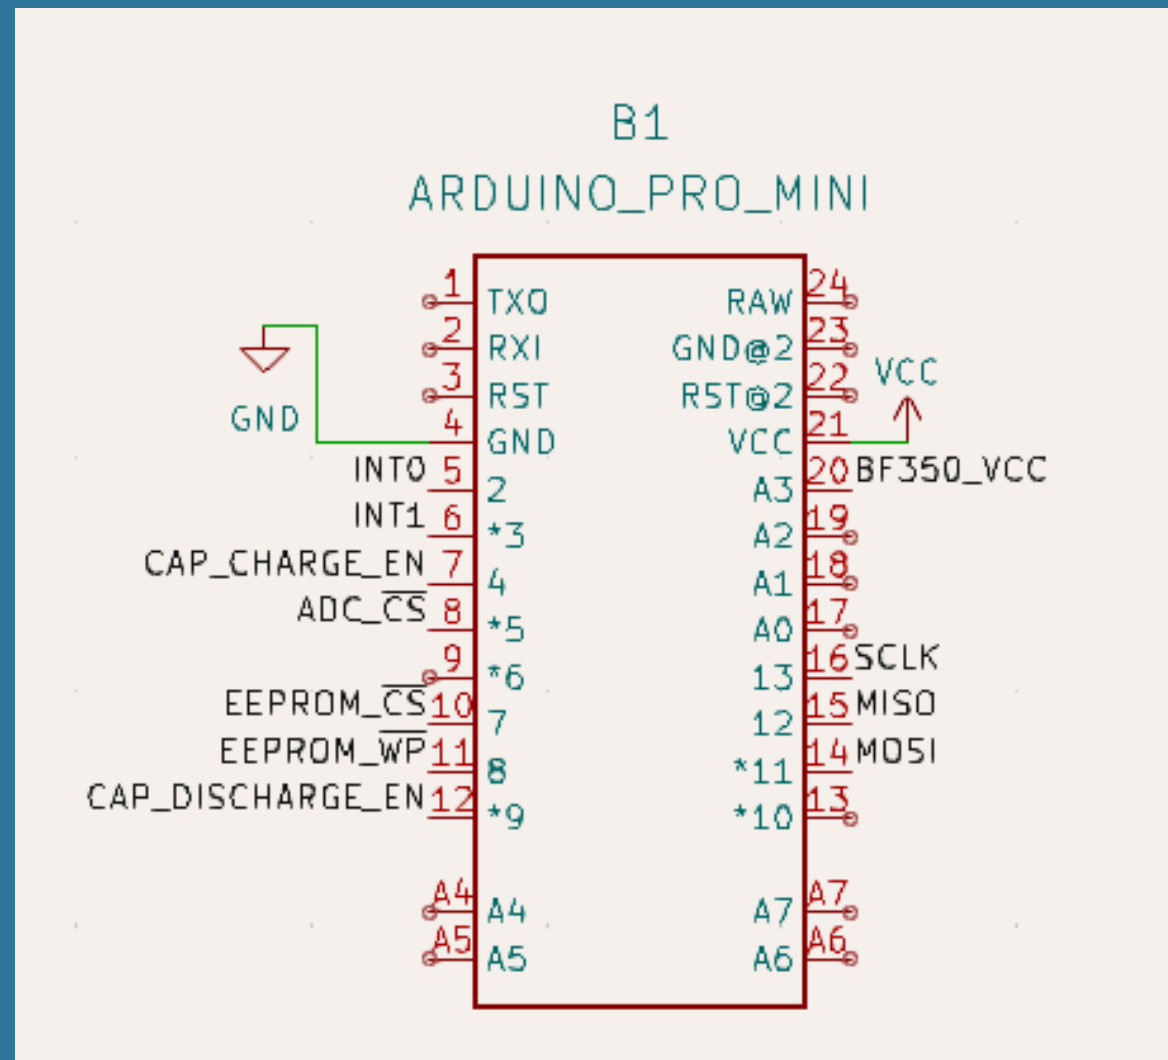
B1
ARDUINO_PRO_MINI

1 TXO
2 RXI
3 RST
GND
4 GND
INT0 5 2
INT1 6 *3
CAP_CHARGE_EN 7 4
ADC_$\overline{CS}$ 8 *5
9 *6
EEPROM_$\overline{CS}$ 10 7
EEPROM_$\overline{WP}$ 11 8
CAP_DISCHARGE_EN 12 *9
A4 A4
A5 A5

RAW 24
GND@2 23
RST@2 22
VCC
VCC 21
A3 20 BF350_VCC
A2 19
A1 18
A0 17
13 16 SCLK
12 15 MISO
*11 14 MOSI
*10 13
A7 A7
A6 A6